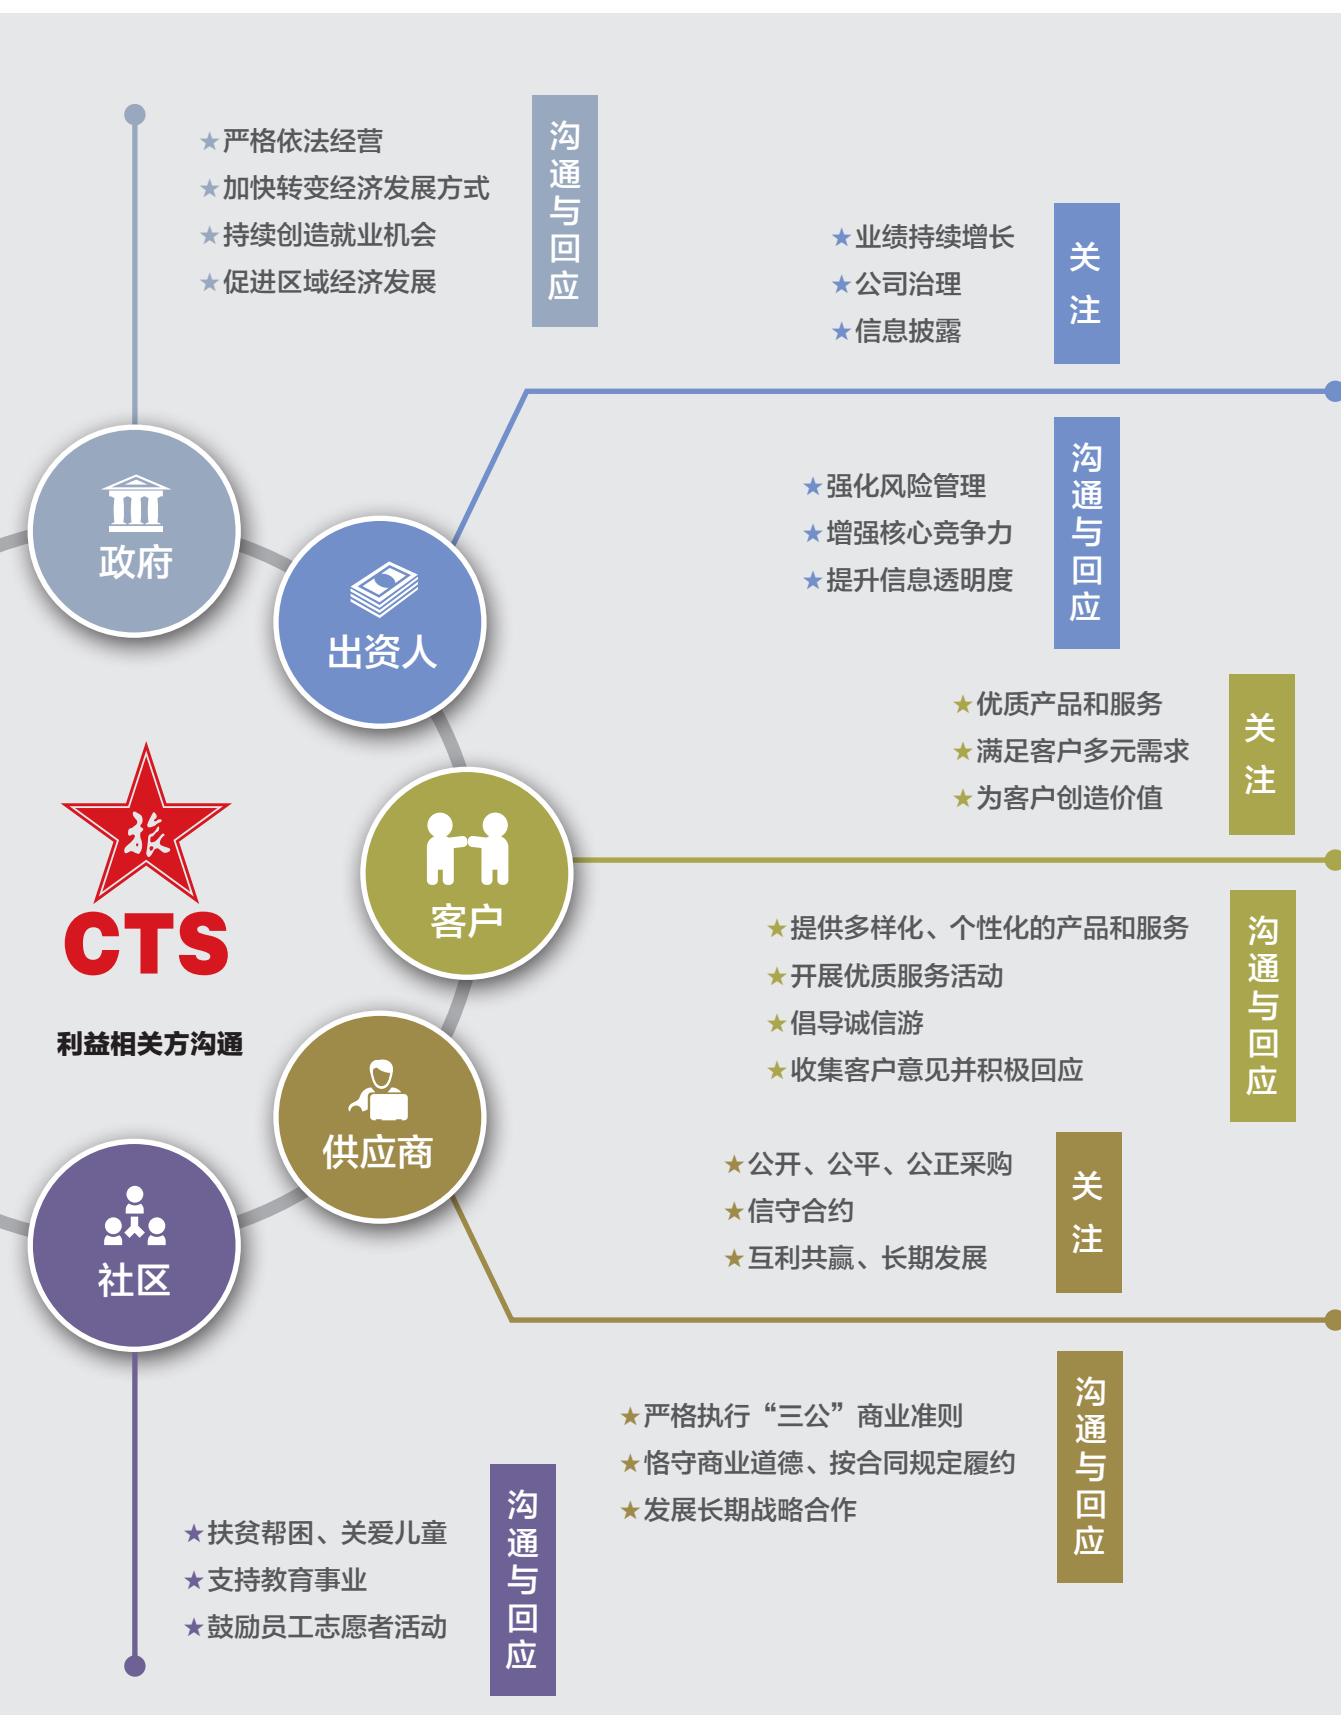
★严格依法经营
★加快转变经济发展方式
★持续创造就业机会
★促进区域经济发展

沟通与回应

★业绩持续增长
★公司治理
★信息披露

关注

★强化风险管理
★增强核心竞争力
★提升信息透明度

沟通与回应

政府

出资人

★优质产品和服务
★满足客户多元需求
★为客户创造价值

关注

旅
CTS

利益相关方沟通

客户

★提供多样化、个性化的产品和服务
★开展优质服务活动
★倡导诚信游
★收集客户意见并积极回应

沟通与回应

供应商

★公开、公平、公正采购
★信守合约
★互利共赢、长期发展

关注

社区

★严格执行“三公”商业准则
★恪守商业道德、按合同规定履约
★发展长期战略合作

沟通与回应

★扶贫帮困、关爱儿童
★支持教育事业
★鼓励员工志愿者活动

沟通与回应